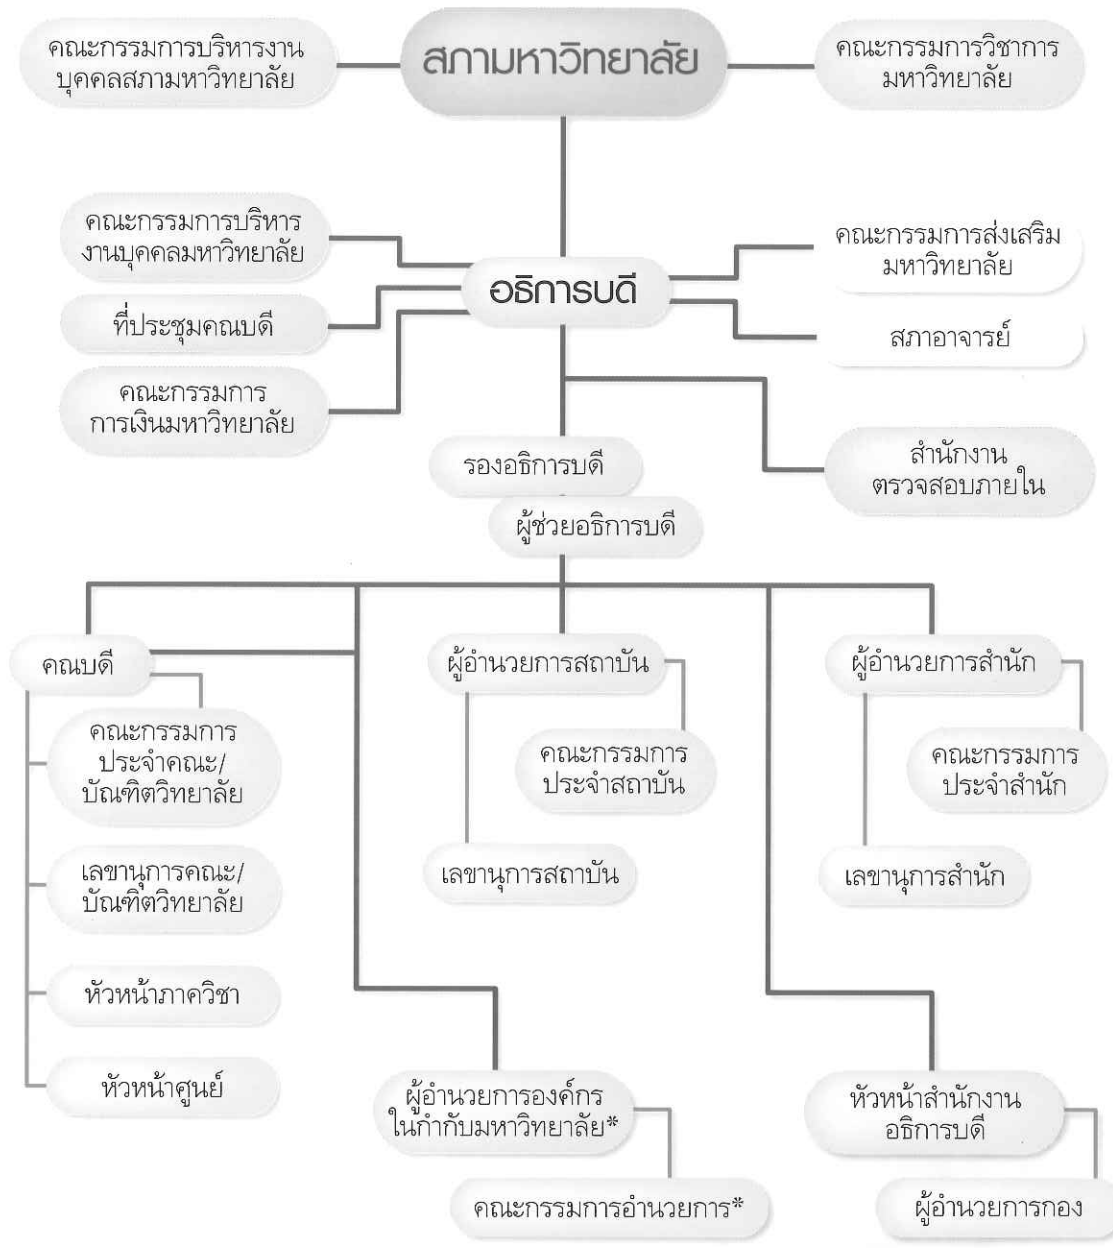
คณะกรรมการบริหารงานบุคคลสภามหาวิทยาลัย

สภามหาวิทยาลัย

คณะกรรมการวิชาการมหาวิทยาลัย

คณะกรรมการบริหารงานบุคคลมหาวิทยาลัย

อธิการบดี

คณะกรรมการส่งเสริมมหาวิทยาลัย

ที่ประชุมคณบดี

สภาอาจารย์

คณะกรรมการการเงินมหาวิทยาลัย

รองอธิการบดี

สำนักงานตรวจสอบภายใน

ผู้ช่วยอธิการบดี

คณบดี

ผู้อำนวยการสถาบัน

ผู้อำนวยการสำนัก

คณะกรรมการประจำคณะ/บัณฑิตวิทยาลัย

คณะกรรมการประจำสถาบัน

คณะกรรมการประจำสำนัก

เลขานุการสถาบัน

เลขานุการสำนัก

เลขานุการคณะ/บัณฑิตวิทยาลัย

หัวหน้าภาควิชา

หัวหน้าศูนย์

ผู้อำนวยการองค์กรในกำกับมหาวิทยาลัย*

หัวหน้าสำนักงานอธิการบดี

คณะกรรมการอำนวยการ*

ผู้อำนวยการกอง